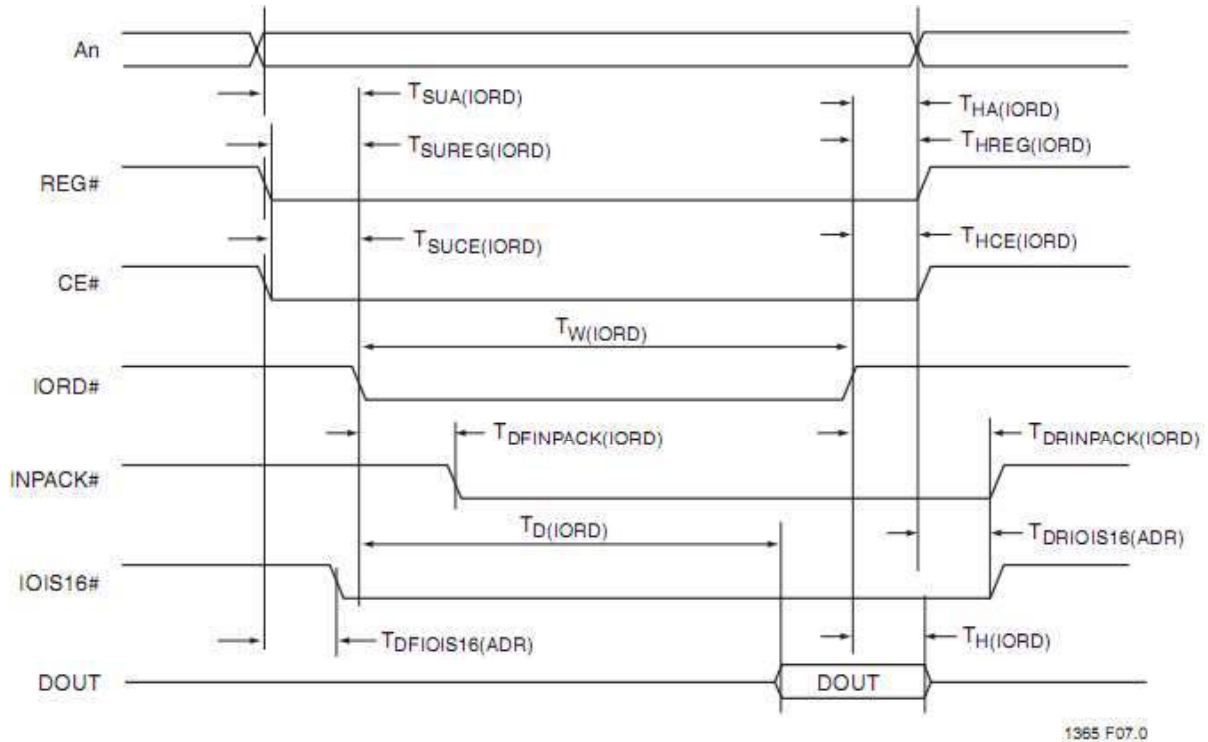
An

$T_{SUA(IORD)}$

$T_{HA(IORD)}$

$T_{SUREG(IORD)}$

$T_{HREG(IORD)}$

REG#

$T_{SUCE(IORD)}$

$T_{HCE(IORD)}$

CE#

$T_{W(IORD)}$

IORD#

$T_{DFINPACK(IORD)}$

$T_{DRINPACK(IORD)}$

INPACK#

$T_{D(IORD)}$

$T_{DRIOIS16(ADR)}$

IOIS16#

$T_{DFIOIS16(ADR)}$

$T_{H(IORD)}$

DOUT

DOUT

1365 F07.0